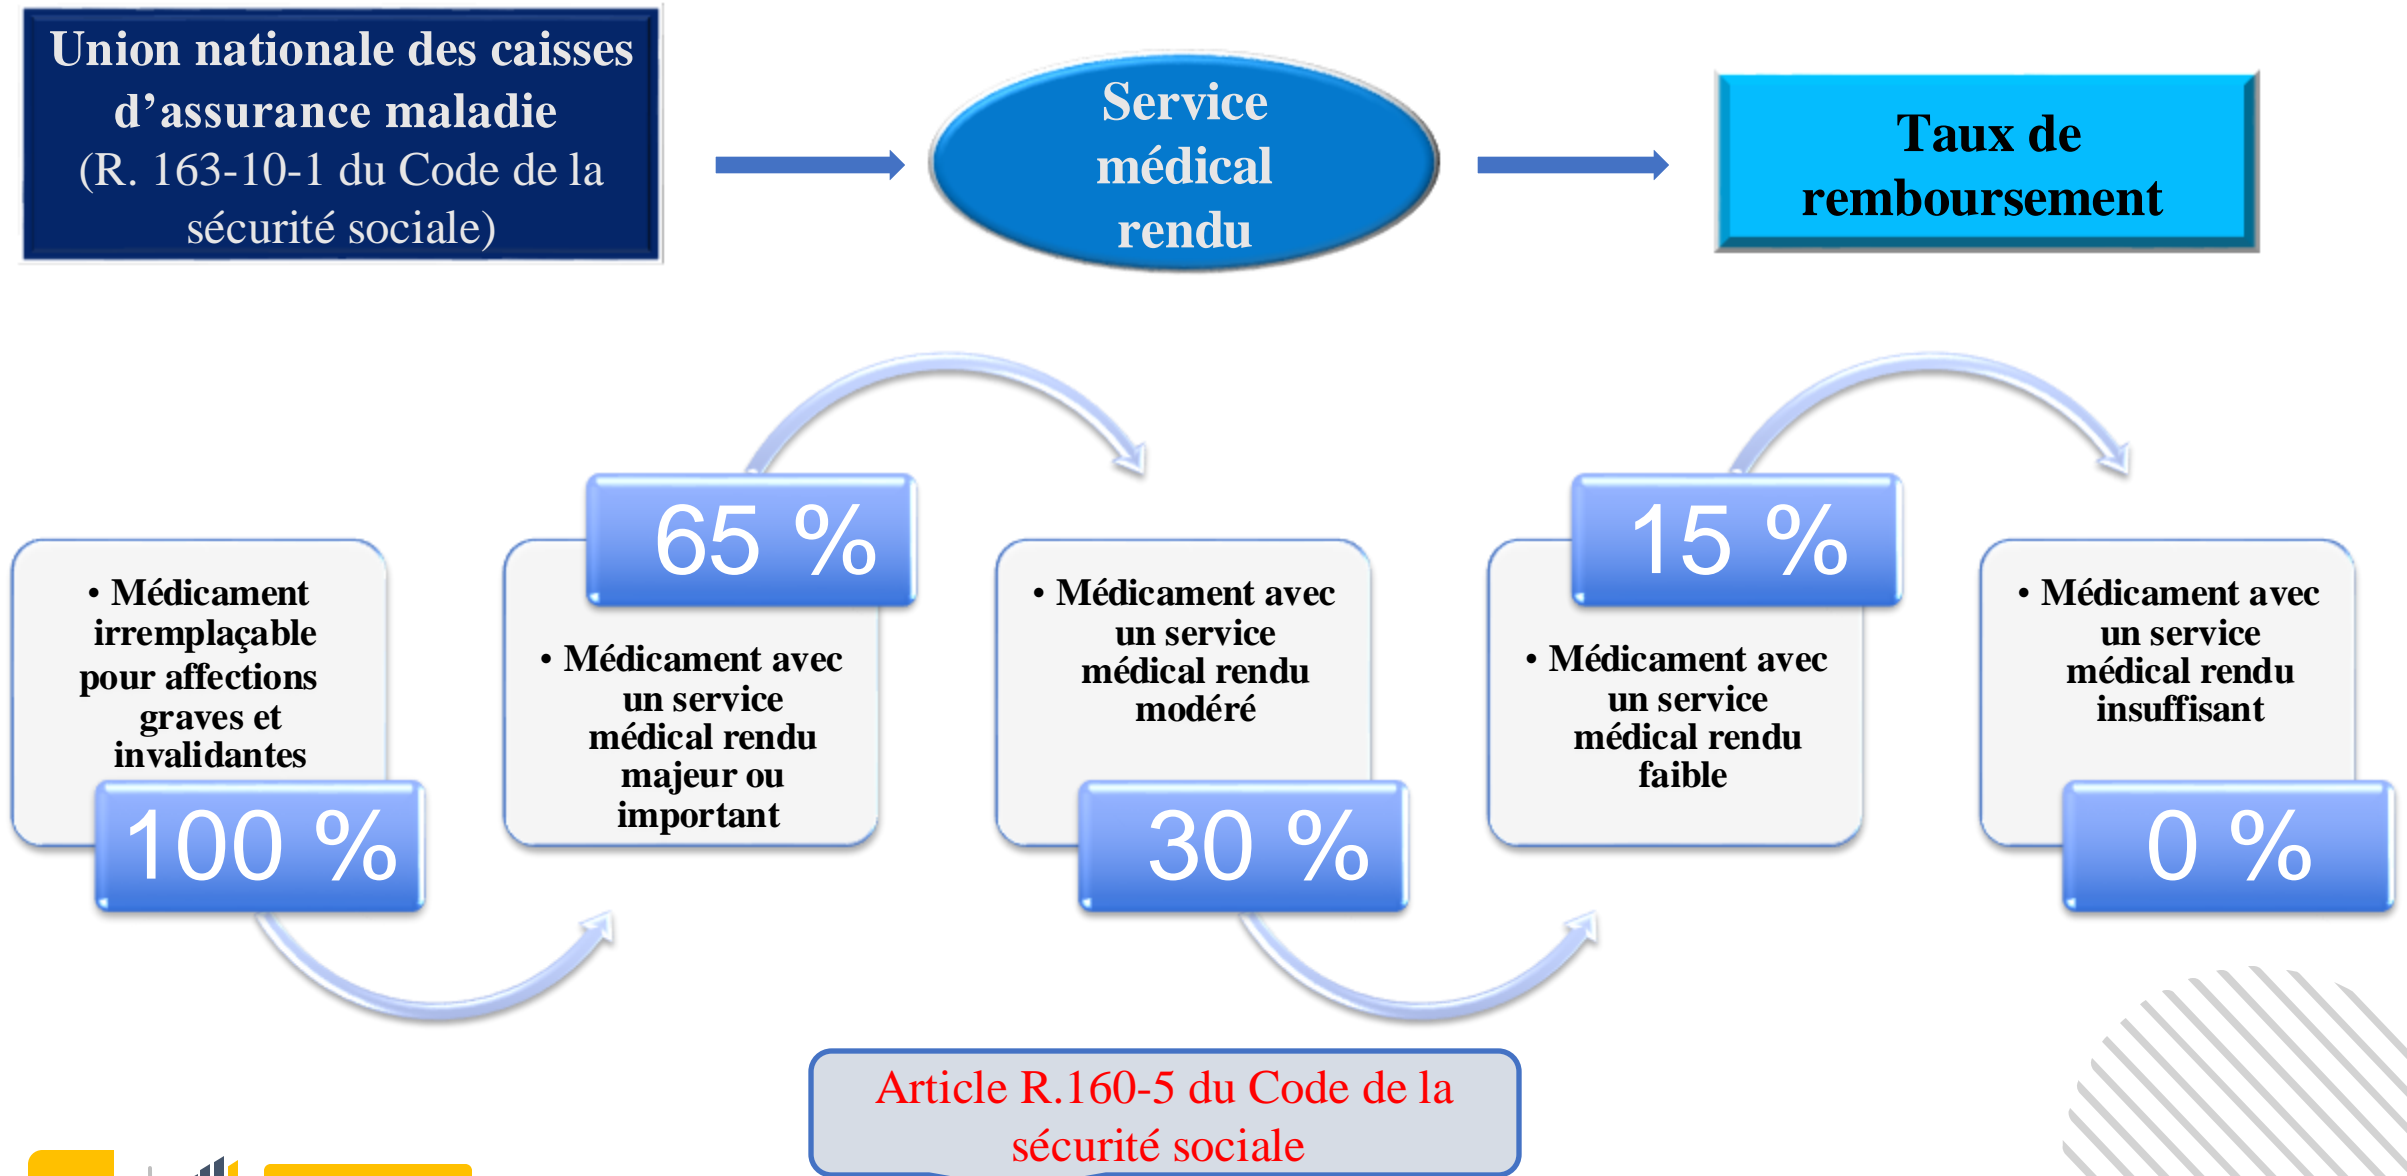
Union nationale des caisses d’assurance maladie (R. 163-10-1 du Code de la sécurité sociale)

Service médical rendu

Taux de remboursement

• Médicament irremplaçable pour affections graves et invalidantes

100 %

65 %

• Médicament avec un service médical rendu majeur ou important

• Médicament avec un service médical rendu modéré

30 %

15 %

• Médicament avec un service médical rendu faible

• Médicament avec un service médical rendu insuffisant

0 %

Article R.160-5 du Code de la sécurité sociale